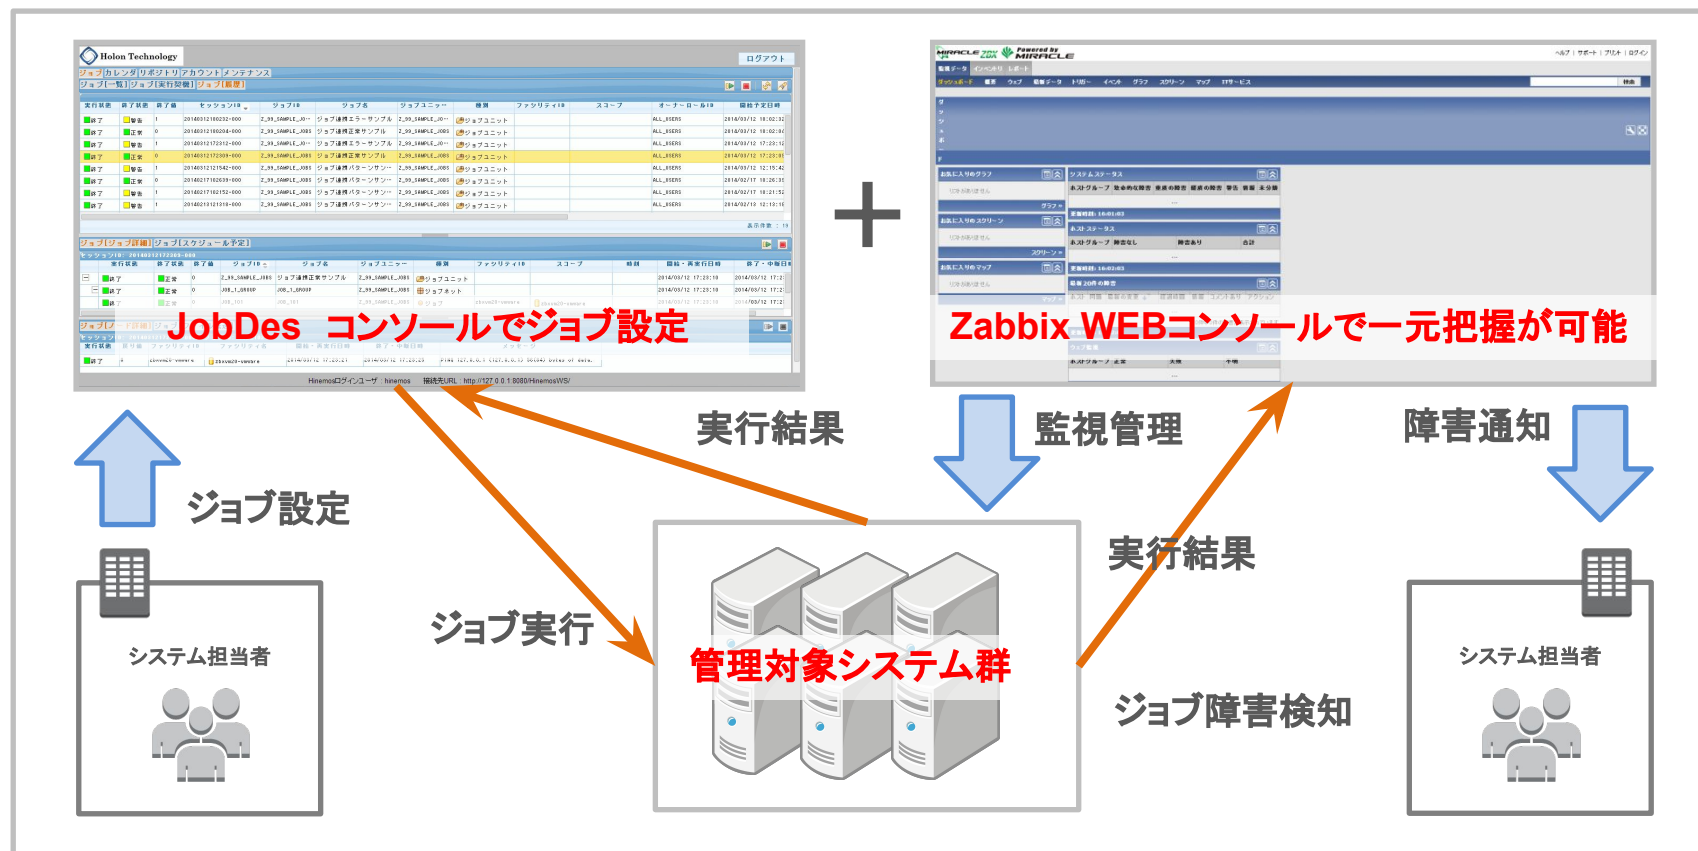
Holon Technology

ログアウト

JobDes コンソールでジョブ設定

Hinemosログインユーザ : hinemos 接続先URL : http://127.0.0.1:8080/HinemosWS/

+

Zabbix WEBコンソールで一元把握が可能

実行結果

監視管理

障害通知

ジョブ設定

システム担当者

ジョブ実行

管理対象システム群

実行結果

ジョブ障害検知

システム担当者